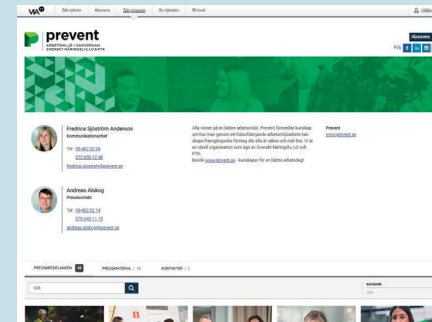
Sök nyheter Nyheter Sök pressrum Bli kund

prevent
ARBETSMILJÖ I SAMVERKAN
SVENSKT NÄRINGSLIV, LO OCH PTK

Abonnera

Följ

Fredrica Sjöström Andersson
Kommunikationschef
Tel: 08-402 02 64
073-658 12 46
fredrica.sjostrom@prevent.se

Andreas Alskog
Presskontakt
Tel: 08-402 02 14
070-645 11 15
andreas.alskog@prevent.se

Alla vinner på en bättre arbetsmiljö. Prevent förmedlar kunskap om hur man genom ett hälsofrämjande arbetsmiljöarbete kan skapa framgångsrika företag där alla är sälva och mår bra. Vi är en ideell organisation som ägs av Svenskt Näringsliv, LO och PTK.
Besök www.prevent.se - kunskaper för en bättre arbetsdag!

Prevent
www.prevent.se

PRESSMEDDELANDEN 46 PRESSMATERIAL 12 KONTAKTER 2

Sök

KATEGORI